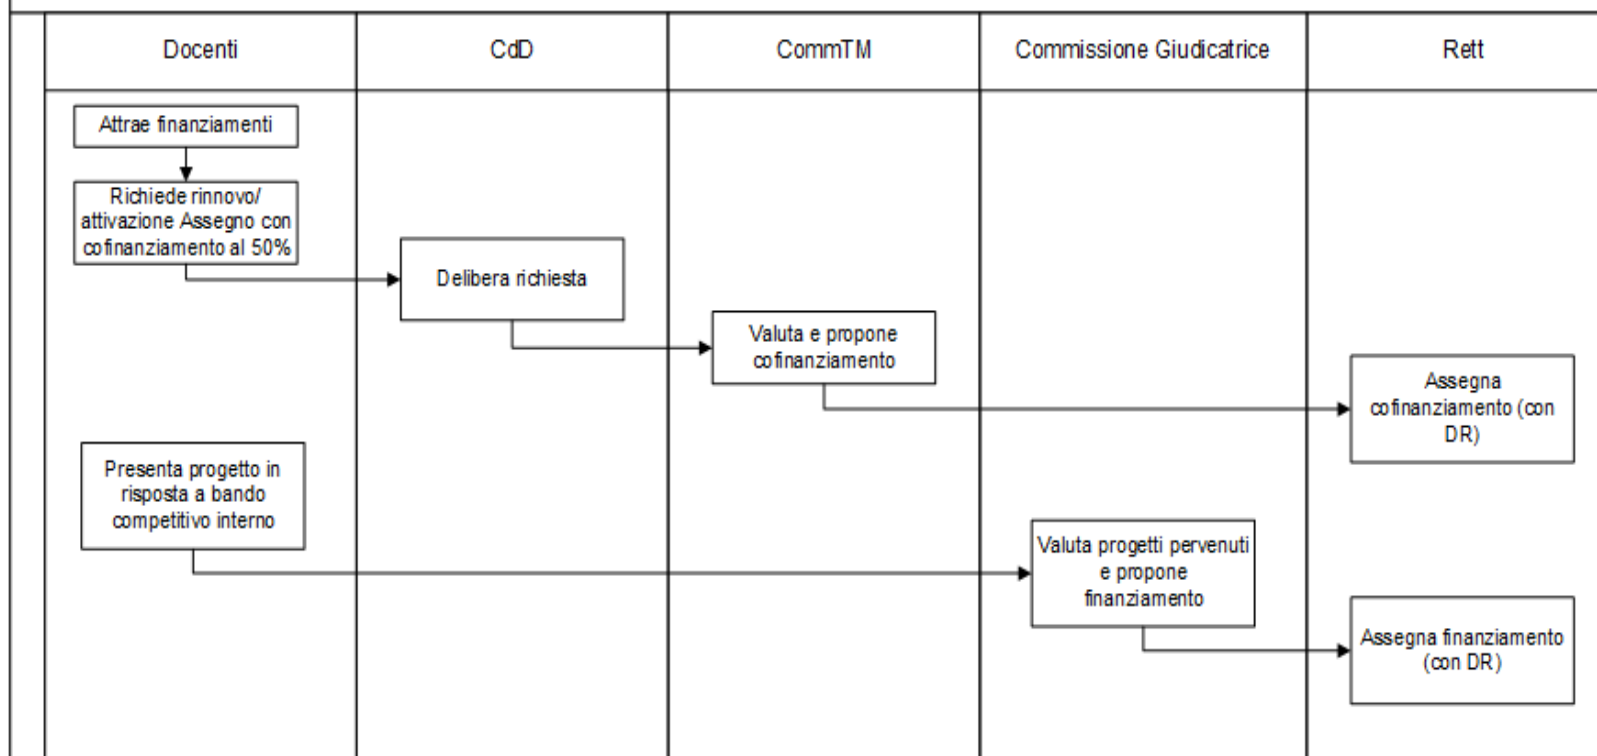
| Docenti | CdD | CommTM | Commissione Giudicatrice | Rett |
|---|---|---|---|---|

Attrae finanziamenti

Richiede rinnovo/ attivazione Assegno con cofinanziamento al 50%

Delibera richiesta

Valuta e propone cofinanziamento

Assegna cofinanziamento (con DR)

Presenta progetto in risposta a bando competitivo interno

Valuta progetti pervenuti e propone finanziamento

Assegna finanziamento (con DR)